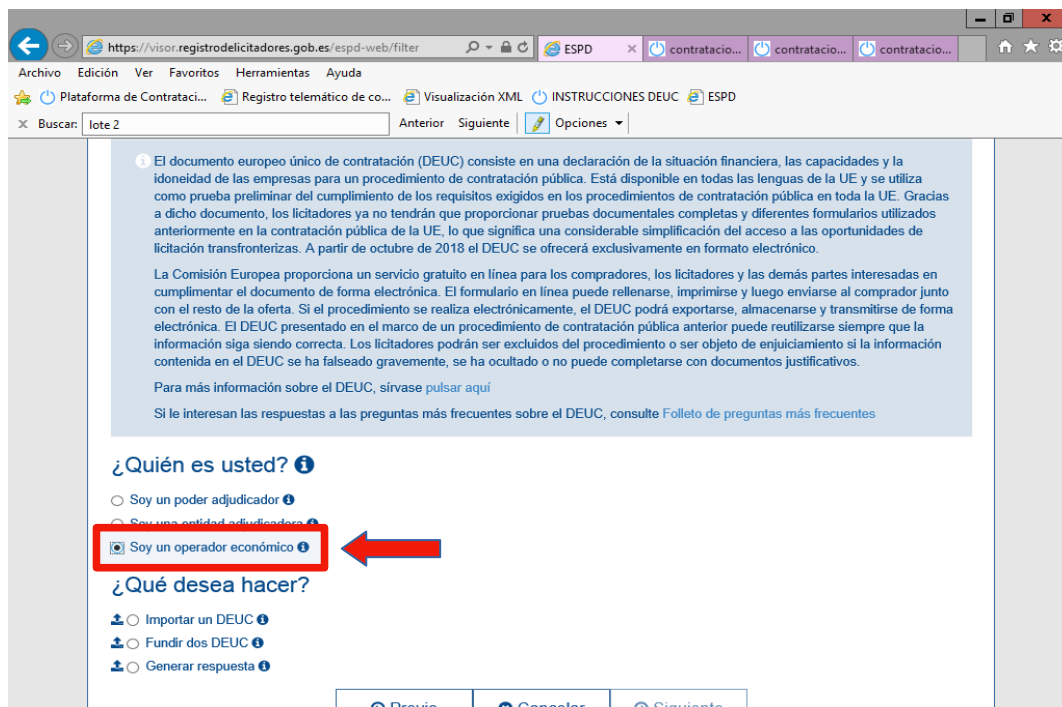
https://visor.registrodelicitadores.gob.es/espd-web/filter

ESPD

contratacio...

contratacio...

contratacio...

Archivo Edición Ver Favoritos Herramientas Ayuda

Plataforma de Contrataci... Registro telemático de co... Visualización XML INSTRUCCIONES DEUC ESPD

Buscar: lote 2 Anterior Siguiente Opciones

El documento europeo único de contratación (DEUC) consiste en una declaración de la situación financiera, las capacidades y la idoneidad de las empresas para un procedimiento de contratación pública. Está disponible en todas las lenguas de la UE y se utiliza como prueba preliminar del cumplimiento de los requisitos exigidos en los procedimientos de contratación pública en toda la UE. Gracias a dicho documento, los licitadores ya no tendrán que proporcionar pruebas documentales completas y diferentes formularios utilizados anteriormente en la contratación pública de la UE, lo que significa una considerable simplificación del acceso a las oportunidades de licitación transfronterizas. A partir de octubre de 2018 el DEUC se ofrecerá exclusivamente en formato electrónico.

La Comisión Europea proporciona un servicio gratuito en línea para los compradores, los licitadores y las demás partes interesadas en cumplimentar el documento de forma electrónica. El formulario en línea puede rellenarse, imprimirse y luego enviarse al comprador junto con el resto de la oferta. Si el procedimiento se realiza electrónicamente, el DEUC podrá exportarse, almacenarse y transmitirse de forma electrónica. El DEUC presentado en el marco de un procedimiento de contratación pública anterior puede reutilizarse siempre que la información siga siendo correcta. Los licitadores podrán ser excluidos del procedimiento o ser objeto de enjuiciamiento si la información contenida en el DEUC se ha falseado gravemente, se ha ocultado o no puede completarse con documentos justificativos.

Para más información sobre el DEUC, sírvase pulsar aquí

Si le interesan las respuestas a las preguntas más frecuentes sobre el DEUC, consulte Folleto de preguntas más frecuentes

¿Quién es usted?

Soy un poder adjudicador

Soy una entidad adjudicadora

Soy un operador económico

¿Qué desea hacer?

Importar un DEUC

Fundir dos DEUC

Generar respuesta

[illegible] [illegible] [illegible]